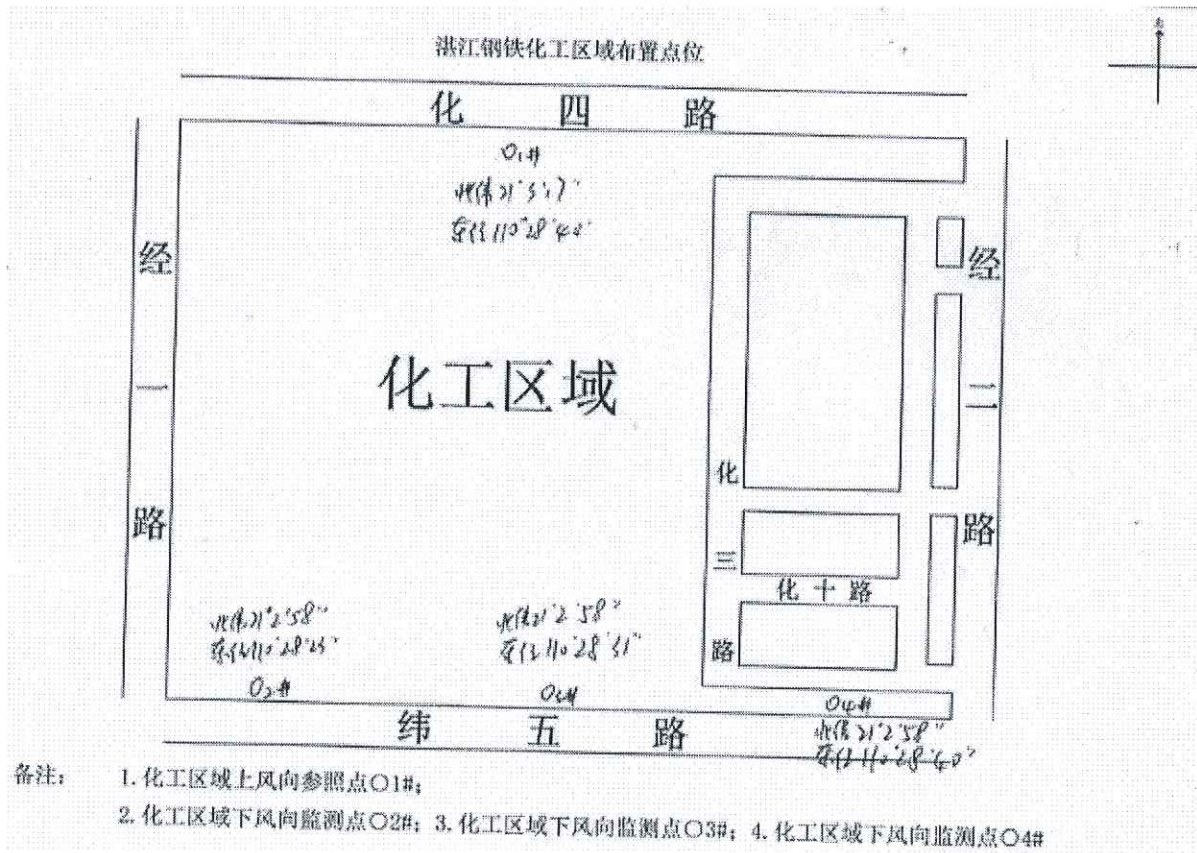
湛江钢铁化工区域布置点位

化 四 路

○1#
北纬21°3'17"
东经110°28'40"

经
一
路

化工区域

经
三
路

化
三
路

化十路

北纬21°2'58"
东经110°28'25"
○2#

北纬21°2'58"
东经110°28'31"
○3#

○4#
北纬21°2'58"
东经110°28'40"

纬 五 路

备注： 1. 化工区域上风向参照点○1#；
2. 化工区域下风向监测点○2#；3. 化工区域下风向监测点○3#；4. 化工区域下风向监测点○4#